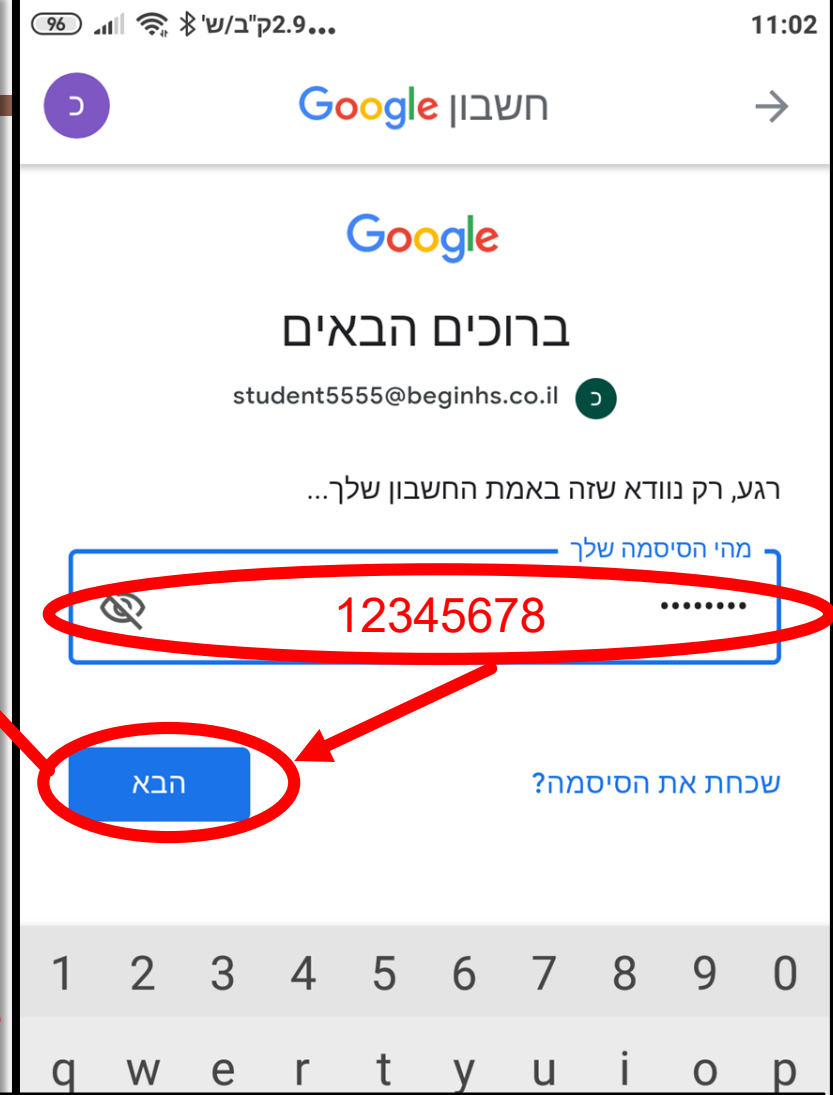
96 2.9ק"ב/ש' ... 11:02

כ חשבון Google

Google

ברוכים הבאים

student5555@beginhs.co.il כ

רגע, רק נוודא שזה באמת החשבון שלך...

מהי הסיסמה שלך

•••••••• 12345678

שכחת את הסיסמה?

הבא

1 2 3 4 5 6 7 8 9 0

q w e r t y u i o p